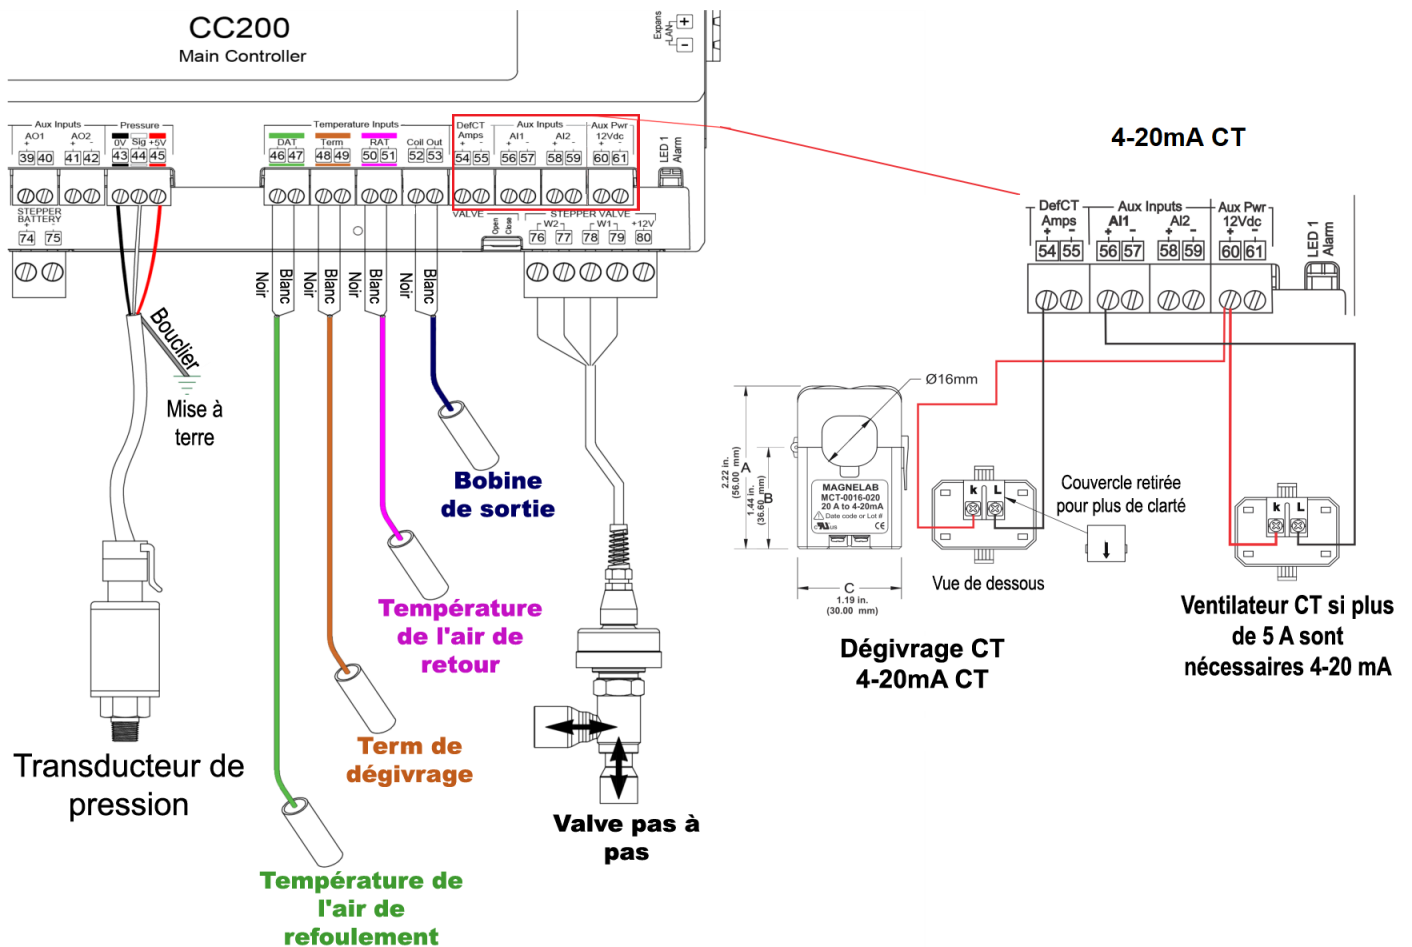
CC200
Main Controller

Expans LAN + -

Aux Inputs
AO1 + -
AO2 + -
39 40 41 42

Pressure
0V Sig +5V
43 44 45

STEPPER BATTERY
74 75

Temperature Inputs
DAT
46 47
Term
48 49
RAT
50 51
Coil Out
52 53

DefCT Amps + -
54 55
Aux Inputs
AI1 + -
56 57
AI2 + -
58 59
Aux Pwr 12Vdc + -
60 61

LED 1 Alarm

VALVE
Open Close
STEPPER VALVE
W2 W1 +12V
76 77 78 79 80

Noir Blanc Noir Blanc Noir Blanc Noir Blanc

Bouclier

Mise à terre

Transducteur de pression

Température de l'air de refoulement

Term de dégivrage

Température de l'air de retour

Bobine de sortie

Valve pas à pas

4-20mA CT

DefCT Amps + -
54 55
Aux Inputs
AI1 + -
56 57
AI2 + -
58 59
Aux Pwr 12Vdc + -
60 61
LED 1 Alarm

Ø16mm

2.22 in. (56.00 mm) A
1.44 in. (36.60 mm) B
MAGNELAB
MCT-0016-020
20 A to 4-20mA
Date code or Lot #
C
1.19 in. (30.00 mm)

k L

Couvercle retirée pour plus de clarté

Vue de dessous

Dégivrage CT 4-20mA CT

k L

Ventilateur CT si plus de 5 A sont nécessaires 4-20 mA